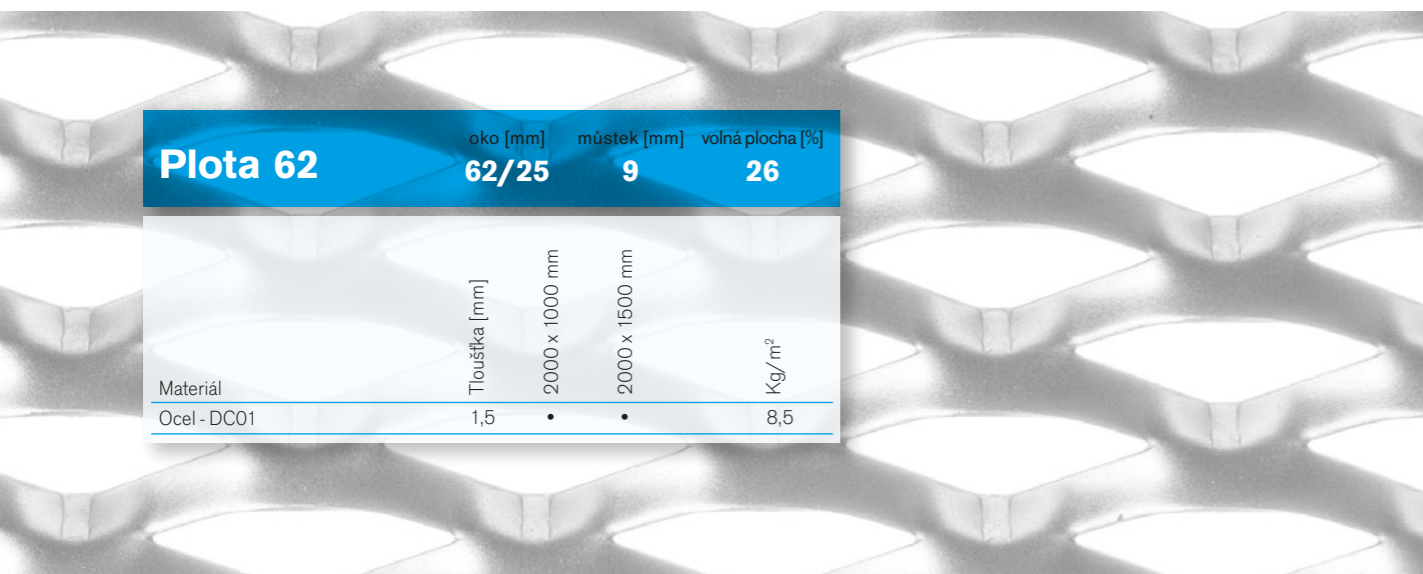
Plota 62

| oko [mm] | můstek [mm] | volná plocha [%] |
|---|---|---|
| 62/25 | 9 | 26 |

| Materiál | Tloušťka [mm] | 2000 x 1000 mm | 2000 x 1500 mm | Kg/ m$^2$ |
|---|---|---|---|---|
| Ocel - DC01 | 1,5 | • | • | 8,5 |